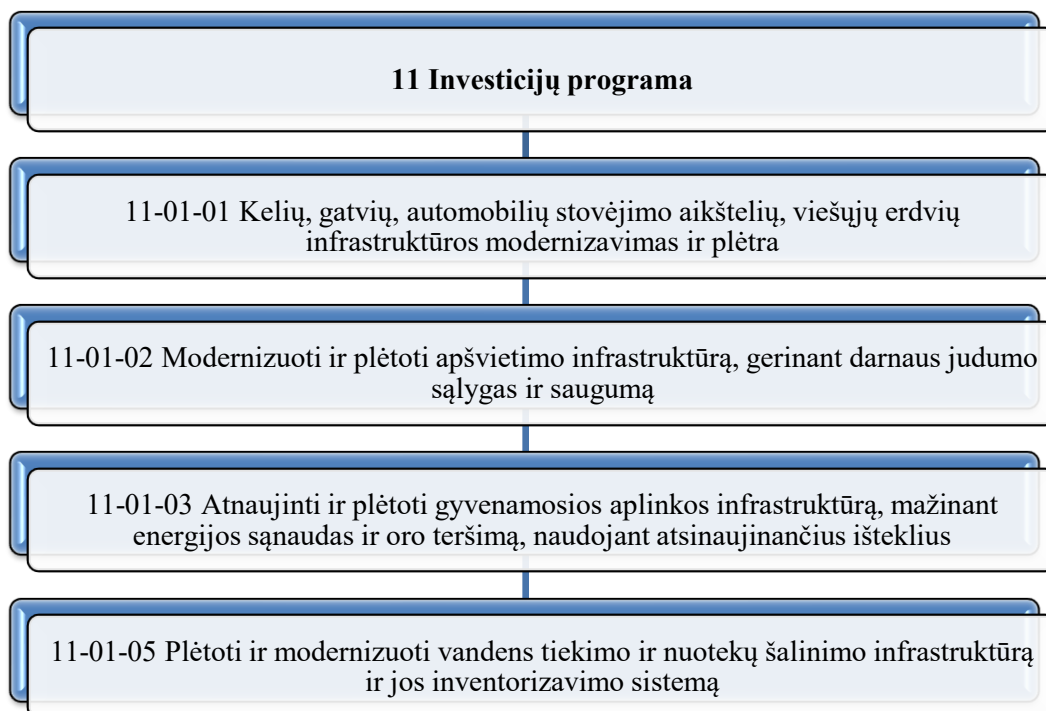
11 Investicijų programa

11-01-01 Kelių, gatvių, automobilių stovėjimo aikštelių, viešųjų erdvių infrastruktūros modernizavimas ir plėtra

11-01-02 Modernizuoti ir plėtoti apšvietimo infrastruktūrą, gerinant darnaus judumo sąlygas ir saugumą

11-01-03 Atnaujinti ir plėtoti gyvenamosios aplinkos infrastruktūrą, mažinant energijos sąnaudas ir oro teršimą, naudojant atsinaujinančius išteklius

11-01-05 Plėtoti ir modernizuoti vandens tiekimo ir nuotekų šalinimo infrastruktūrą ir jos inventorizavimo sistemą